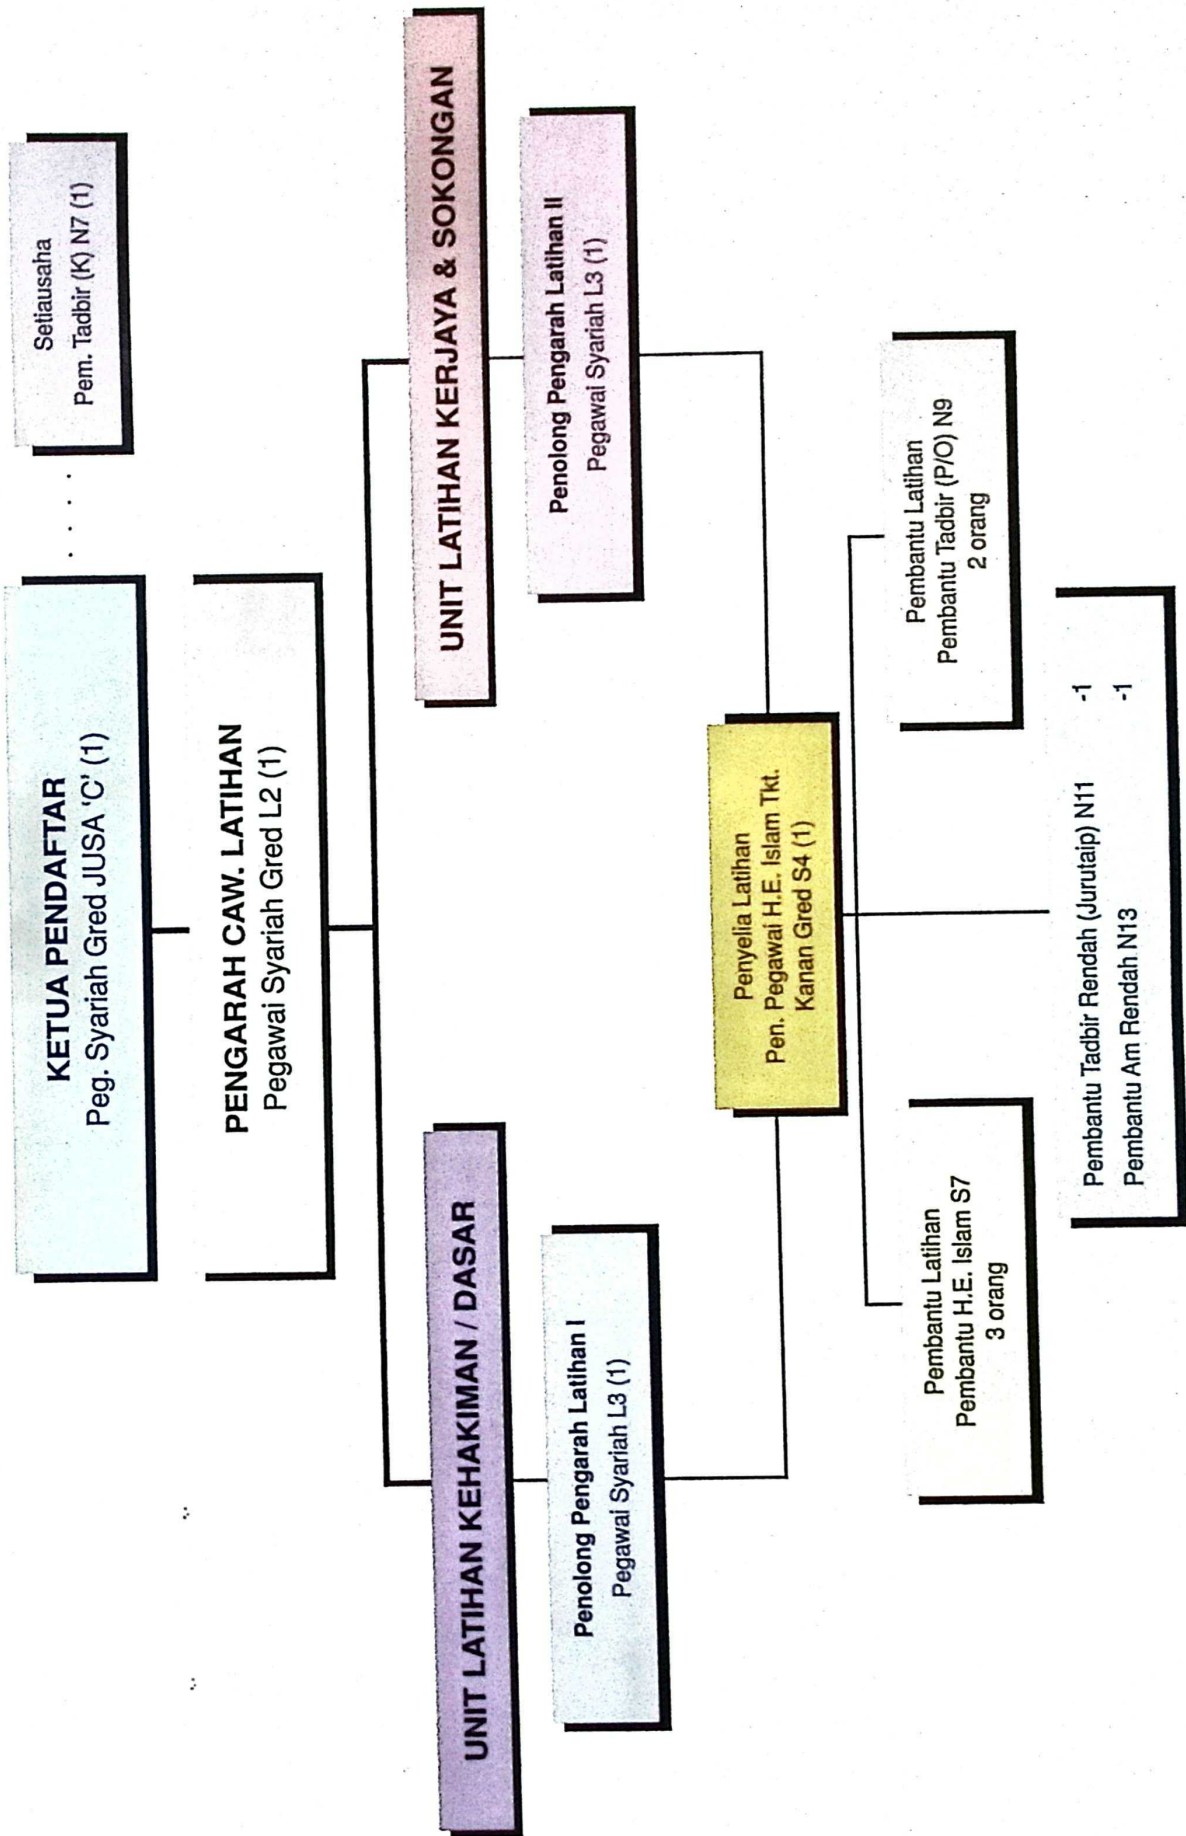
KETUA PENDAFTAR
Peg. Syariah Gred JUSA 'C' (1)

Setiausaha
Pem. Tadbir (K) N7 (1)

PENGARAH CAW. LATIHAN
Pegawai Syariah Gred L2 (1)

UNIT LATIHAN KEHAKIMAN / DASAR

Penolong Pengarah Latihan I
Pegawai Syariah L3 (1)

UNIT LATIHAN KERJAYA & SOKONGAN

Penolong Pengarah Latihan II
Pegawai Syariah L3 (1)

Penyelia Latihan
Pen. Pegawai H.E. Islam Tkt. Kanan Gred S4 (1)

Pembantu Latihan
Pembantu H.E. Islam S7
3 orang

Pembantu Tadbir Rendah (Jurutaip) N11 -1
Pembantu Am Rendah N13 -1

Pembantu Latihan
Pembantu Tadbir (P/O) N9
2 orang